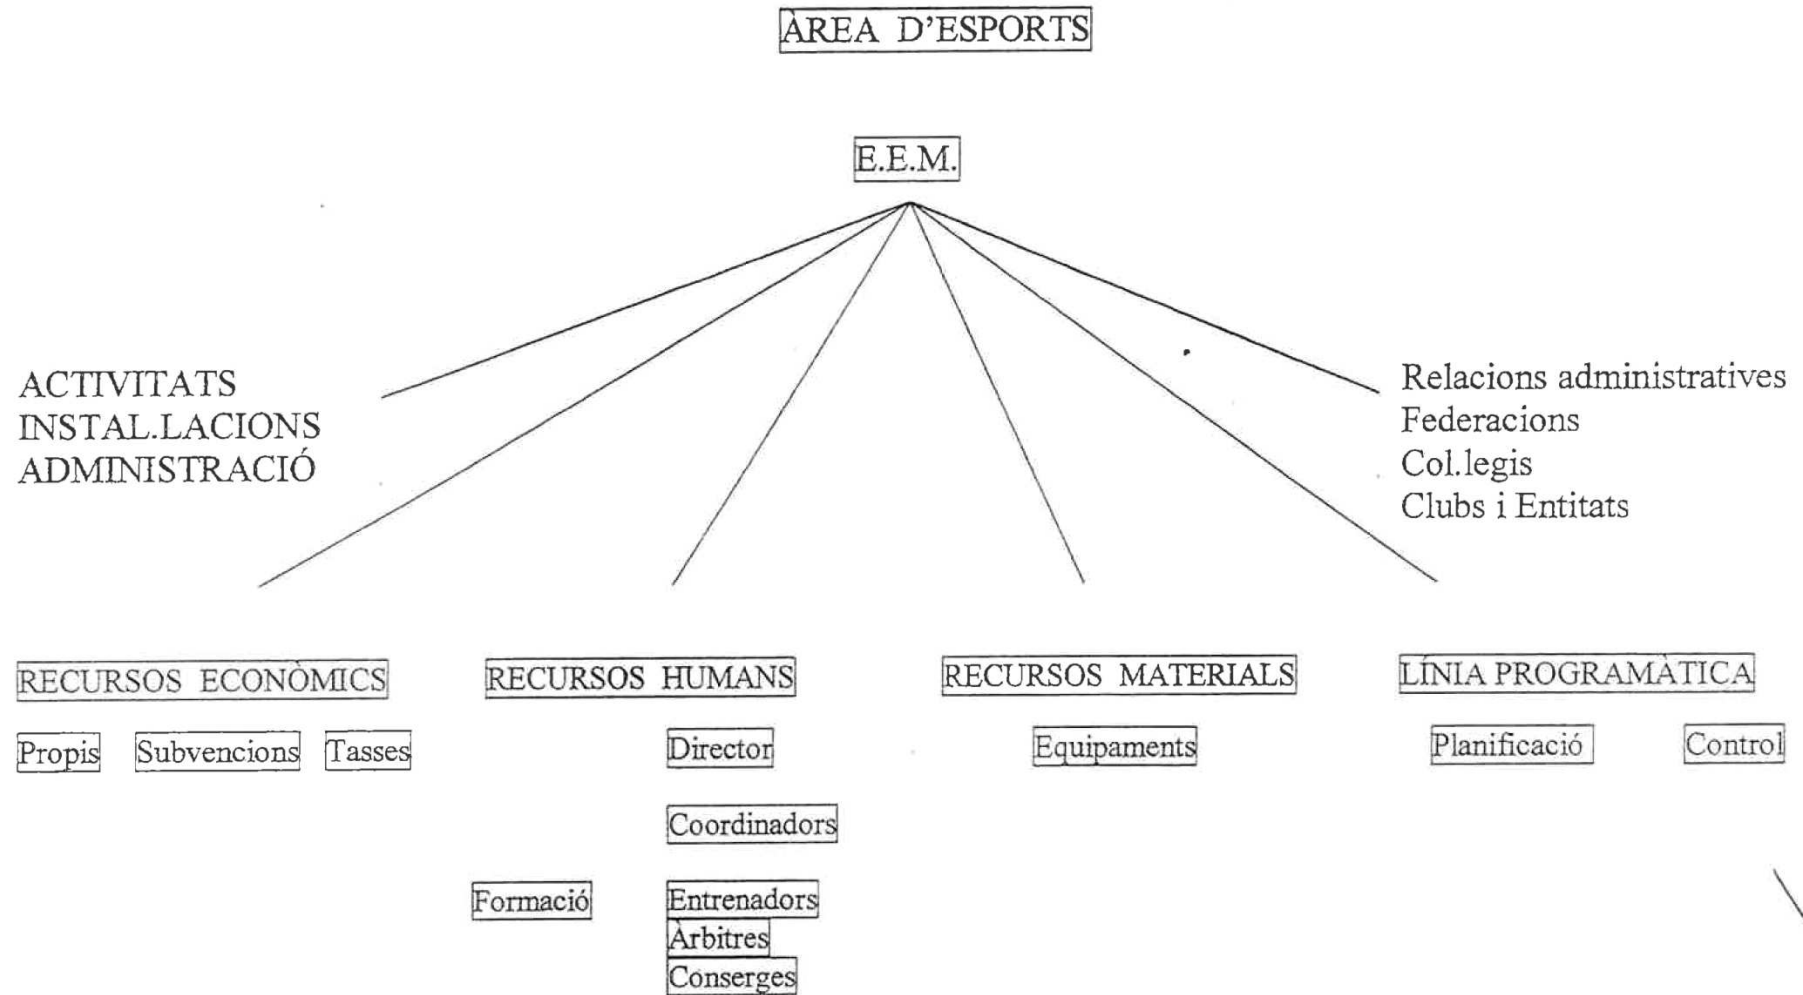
ÀREA D'ESPORTS

E.E.M.

ACTIVITATS
INSTAL.LACIONS
ADMINISTRACIÓ

Relacions administratives
Federacions
Col.legis
Clubs i Entitats

RECURSOS ECONÒMICS

Propis

Subvencions

Tasses

RECURSOS HUMANS

Director

Coordinadors

Formació

Entrenadors
Àrbitres
Conserges

RECURSOS MATERIALS

Equipaments

LÍNIA PROGRAMÀTICA

Planificació

Control